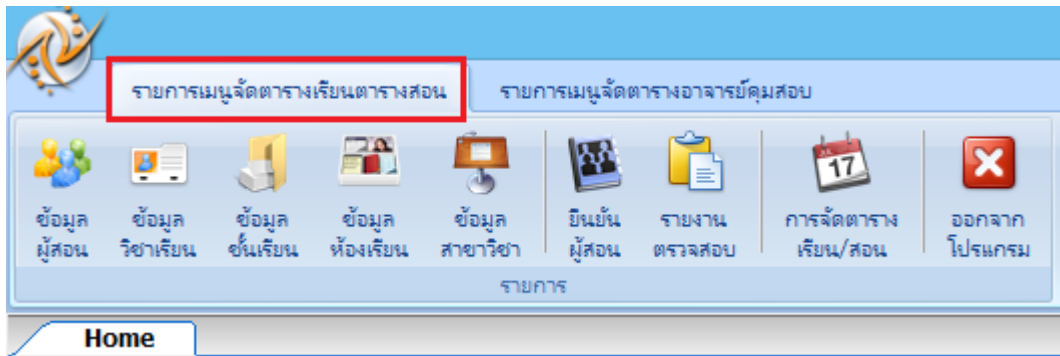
รายการเมนูจัดตารางเรียนตารางสอน

รายการเมนูจัดตารางอาจารย์คุมสอบ

ข้อมูล ผู้สอน

ข้อมูล วิชาเรียน

ข้อมูล ชั้นเรียน

ข้อมูล ห้องเรียน

ข้อมูล สาขาวิชา

ยืนยัน ผู้สอน

รายงาน ตรวจสอบ

17

การจัดตาราง เรียน/สอน

ออกจาก โปรแกรม

รายการ

Home